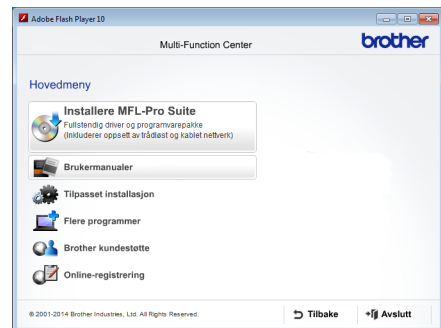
Adobe Flash Player 10

Multi-Function Center

brother

Hovedmeny

Installere MFL-Pro Suite
Fullstendig driver og programvarepakke
(Inkluderer oppsett av trådløst og kablet nettverk)

Brukermanualer

Tilpasset installasjon

Flere programmer

Brother kundestøtte

Online-registrering

© 2001-2014 Brother Industries, Ltd. All Rights Reserved.

Tilbake

Avslutt